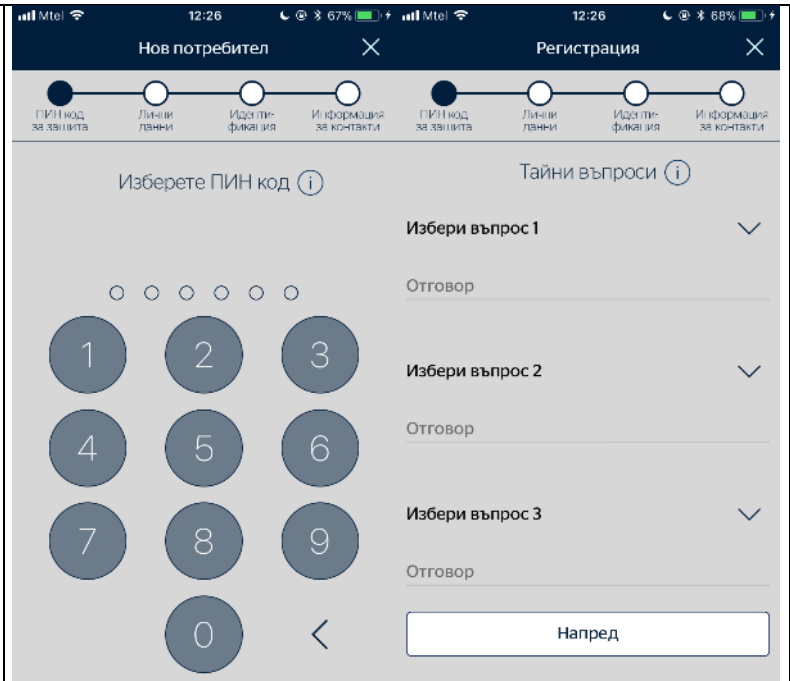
Mtel 12:26 67%

Нов потребител

ПИН код за защита

Лични данни

Иденти-фикация

Информация за контакти

Изберете ПИН код (i)

1
2
3
4
5
6
7
8
9
0
<

Mtel 12:26 68%

Регистрация

ПИН код за защита

Лични данни

Иденти-фикация

Информация за контакти

Тайни въпроси (i)

Избери въпрос 1

Отговор

Избери въпрос 2

Отговор

Избери въпрос 3

Отговор

Напред